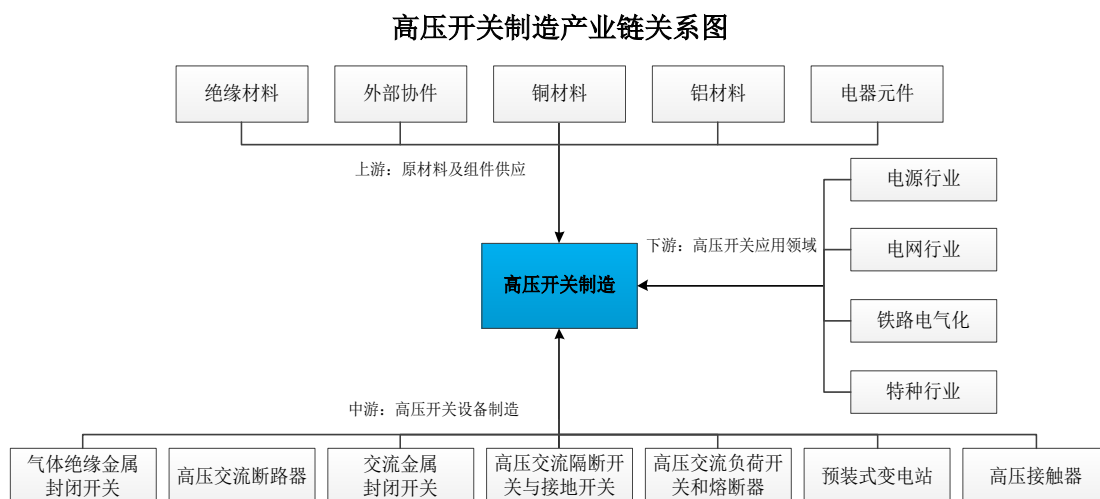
高压开关制造产业链关系图

绝缘材料

外部协件

铜材料

铝材料

电器元件

上游：原材料及组件供应

电源行业

电网行业

铁路电气化

特种行业

下游：高压开关应用领域

高压开关制造

中游：高压开关设备制造

气体绝缘金属封闭开关

高压交流断路器

交流金属封闭开关

高压交流隔断开关与接地开关

高压交流负荷开关和熔断器

预装式变电站

高压接触器